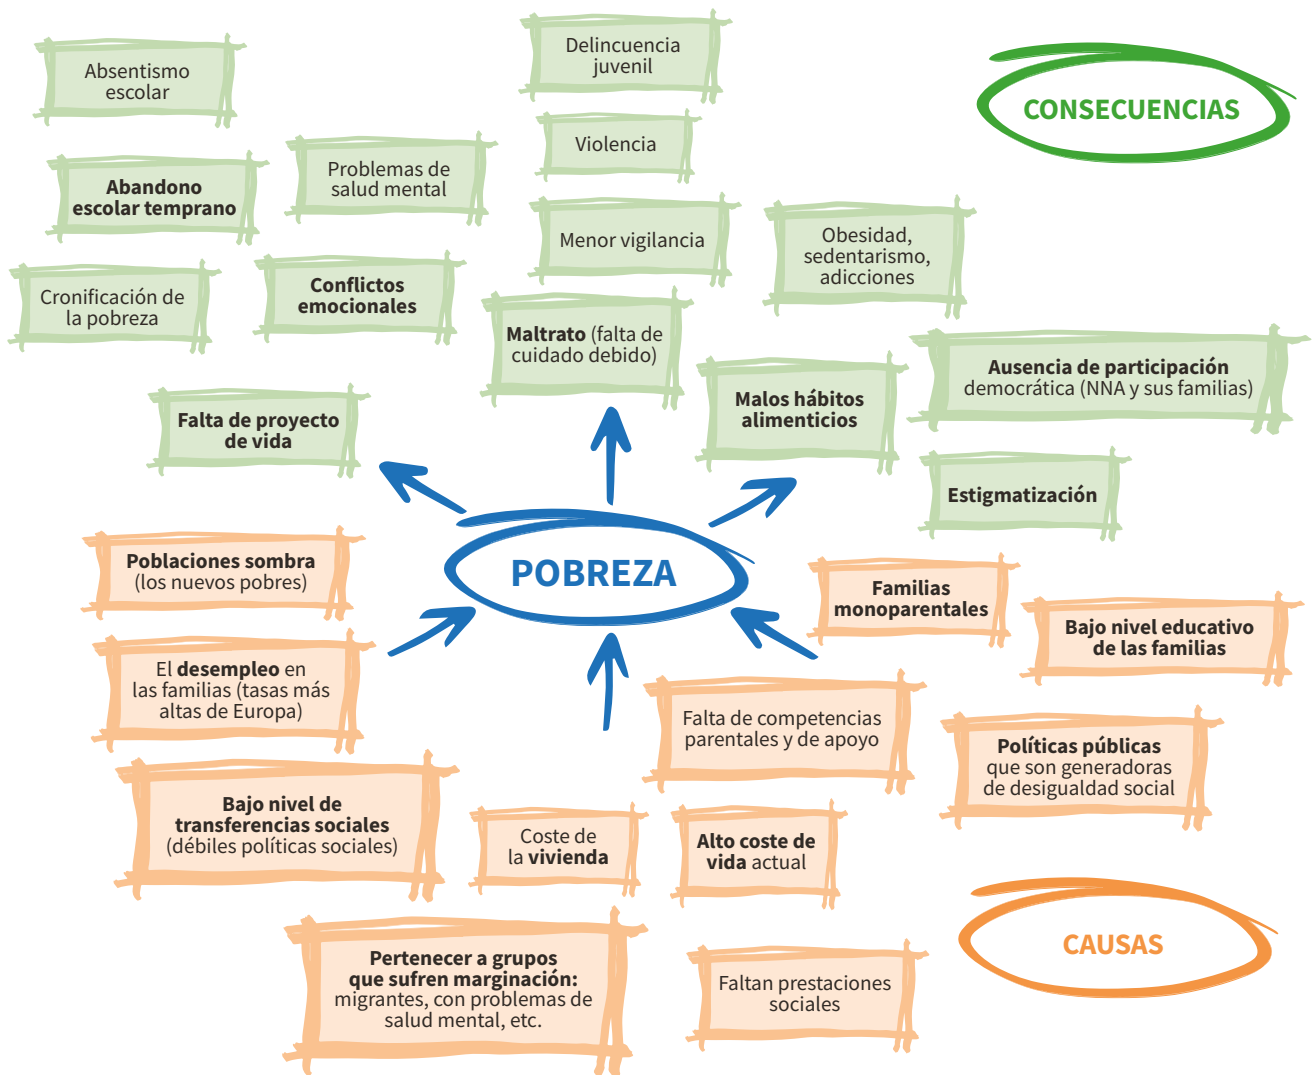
Absentismo escolar

Delincuencia juvenil

CONSECUENCIAS

Violencia

Abandono escolar temprano

Problemas de salud mental

Menor vigilancia

Obesidad, sedentarismo, adicciones

Cronificación de la pobreza

Conflictos emocionales

Maltrato (falta de cuidado debido)

Ausencia de participación democrática (NNA y sus familias)

Malos hábitos alimenticios

Falta de proyecto de vida

Estigmatización

Poblaciones sombra (los nuevos pobres)

POBREZA

Familias monoparentales

Bajo nivel educativo de las familias

El desempleo en las familias (tasas más altas de Europa)

Falta de competencias parentales y de apoyo

Políticas públicas que son generadoras de desigualdad social

Bajo nivel de transferencias sociales (débiles políticas sociales)

Coste de la vivienda

Alto coste de vida actual

CAUSAS

Pertenecer a grupos que sufren marginación: migrantes, con problemas de salud mental, etc.

Faltan prestaciones sociales